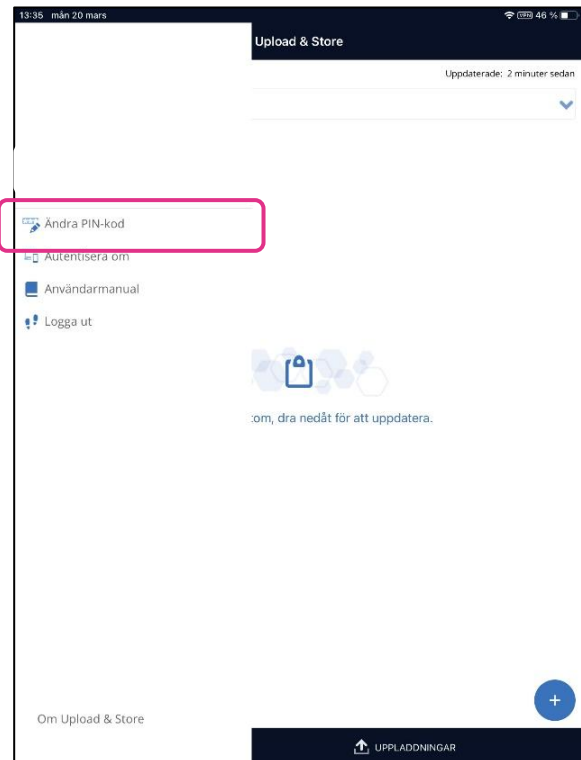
13:35 mån 20 mars

VPN 46 %

Upload & Store

Uppdaterade: 2 minuter sedan

Ändra PIN-kod

Autentisera om

Användarmanual

Logga ut

:om, dra nedåt för att uppdatera.

+

Om Upload & Store

UPPLADDNINGAR